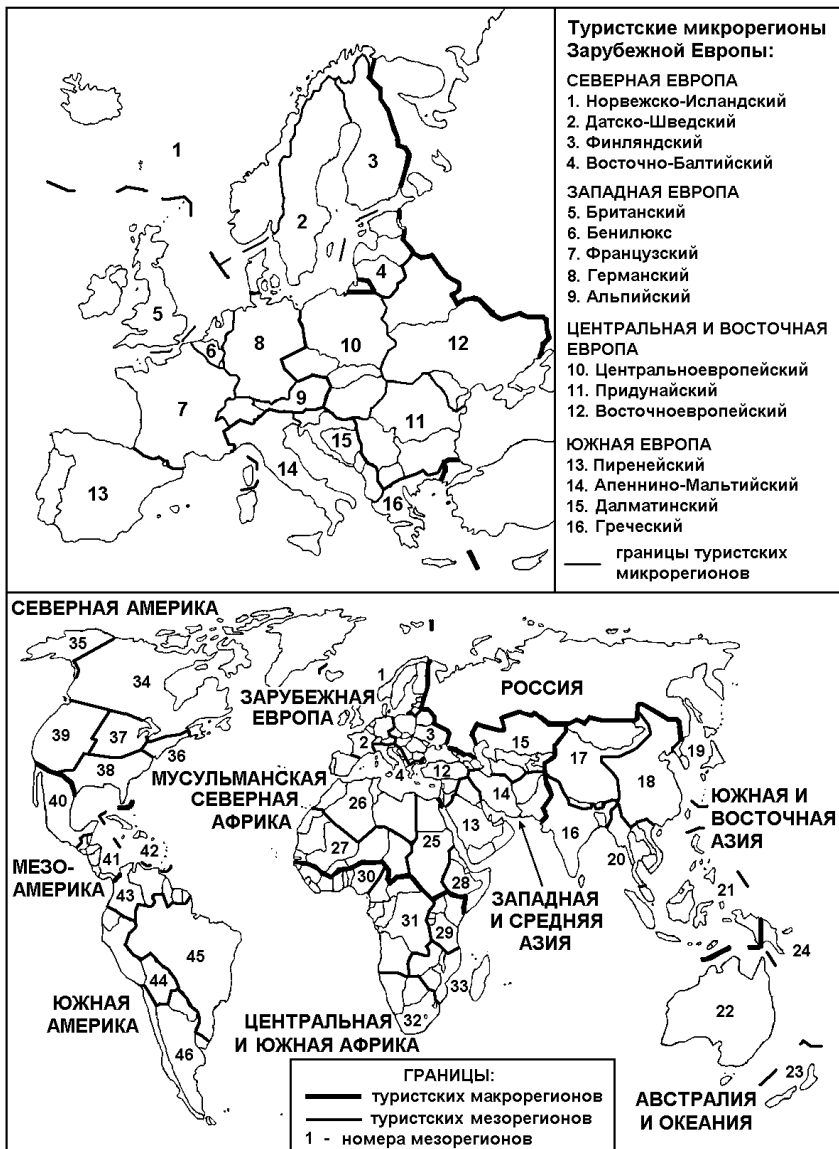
1
3
2
4
5
6
8
10
12
7
9
11
15
14
13
16

Туристские микрорегионы Зарубежной Европы:

СЕВЕРНАЯ ЕВРОПА
1. Норвежско-Исландский
2. Датско-Шведский
3. Финляндский
4. Восточно-Балтийский

ЗАПАДНАЯ ЕВРОПА
5. Британский
6. Бенилюкс
7. Французский
8. Германский
9. Альпийский

ЦЕНТРАЛЬНАЯ И ВОСТОЧНАЯ ЕВРОПА
10. Центральноевропейский
11. Придунайский
12. Восточноевропейский

ЮЖНАЯ ЕВРОПА
13. Пиренейский
14. Апеннино-Мальтийский
15. Далматинский
16. Греческий

границы туристских микрорегионов

СЕВЕРНАЯ АМЕРИКА
35
34
39
37
36
38
40
41
42
43
45
44
46
МЕЗО-АМЕРИКА
ЮЖНАЯ АМЕРИКА
1
ЗАРУБЕЖНАЯ ЕВРОПА
2
3
4
12
МУСУЛЬМАНСКАЯ СЕВЕРНАЯ АФРИКА
26
27
25
13
30
28
31
29
33
32
ЦЕНТРАЛЬНАЯ И ЮЖНАЯ АФРИКА
РОССИЯ
15
14
16
17
18
19
20
21
ЮЖНАЯ И ВОСТОЧНАЯ АЗИЯ
ЗАПАДНАЯ И СРЕДНЯЯ АЗИЯ
24
22
23
АВСТРАЛИЯ И ОКЕАНИЯ

ГРАНИЦЫ:
туристских макрорегионов
туристских мезорегионов
1 - номера мезорегионов